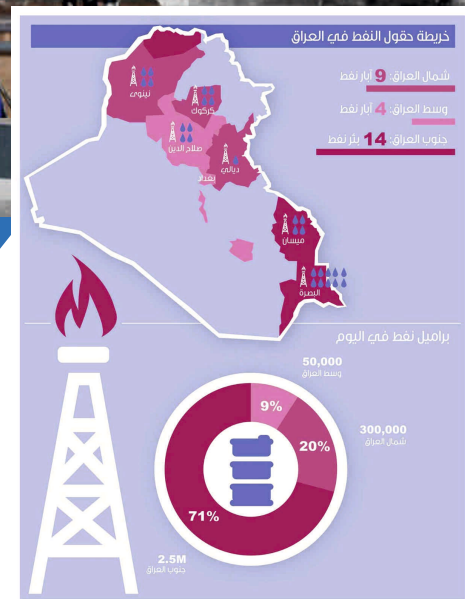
خريطة حقول النفط في العراق

شمال العراق: 9 آبار نفط

وسط العراق: 4 آبار نفط

جنوب العراق: 14 بئر نفط

نينوى

كركوك

صلاح الدين

ديالى

بغداد

ميسان

البصرة

براميل نفط في اليوم

50,000
وسط العراق

300,000
شمال العراق

2.5M
جنوب العراق

9%

20%

71%